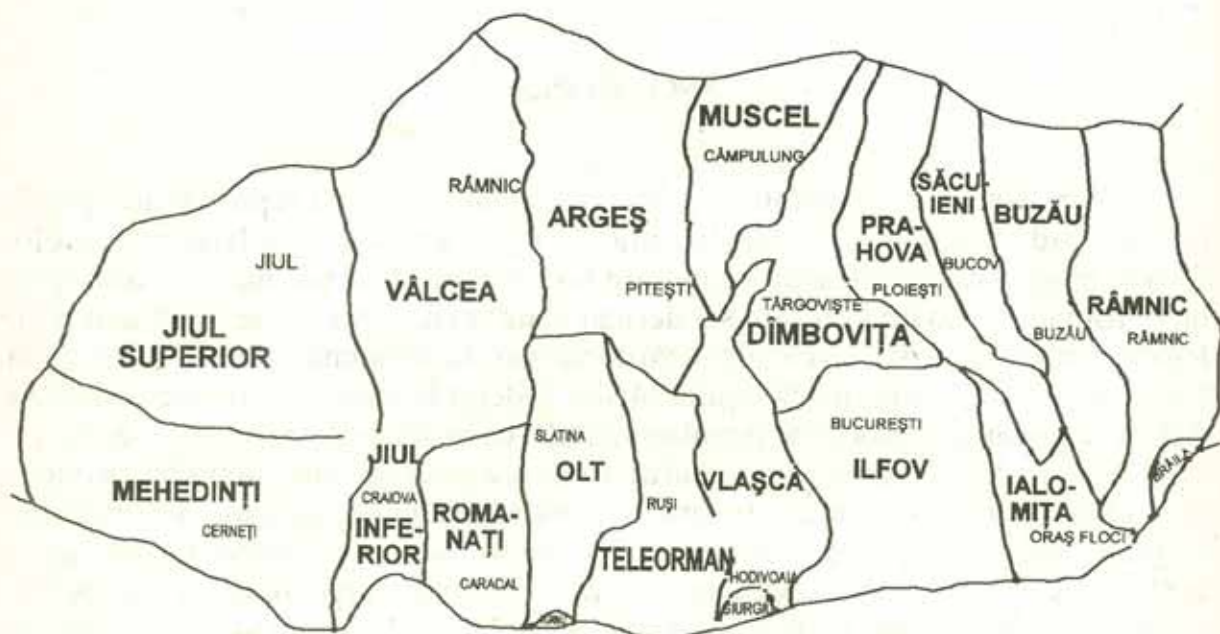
MUSCEL
CÂMPULUNG
RÂMNIC
ARGEȘ
SĂCUIENI
PRAHOVA
BUZĂU
JIUL
VÂLCEA
PITEȘTI
BUCOV
PLOIEȘTI
TÂRGOVIȘTE
RÂMNIC
JIUL SUPERIOR
DÎMBOVIȚA
BUZĂU
RÂMNIC
SLATINA
BUCUREȘTI
JIUL
MEHEDINȚI
CRAIOVA
OLT
VLAȘCA
ILFOV
IALOMIȚA
BRĂILA
ROMANAȚI
RUȘI
CERNEȚI
INFERIOR
ORAȘ FLOCI
TELEORMAN
CARACAL
HODIVOAIA
GIURGIU